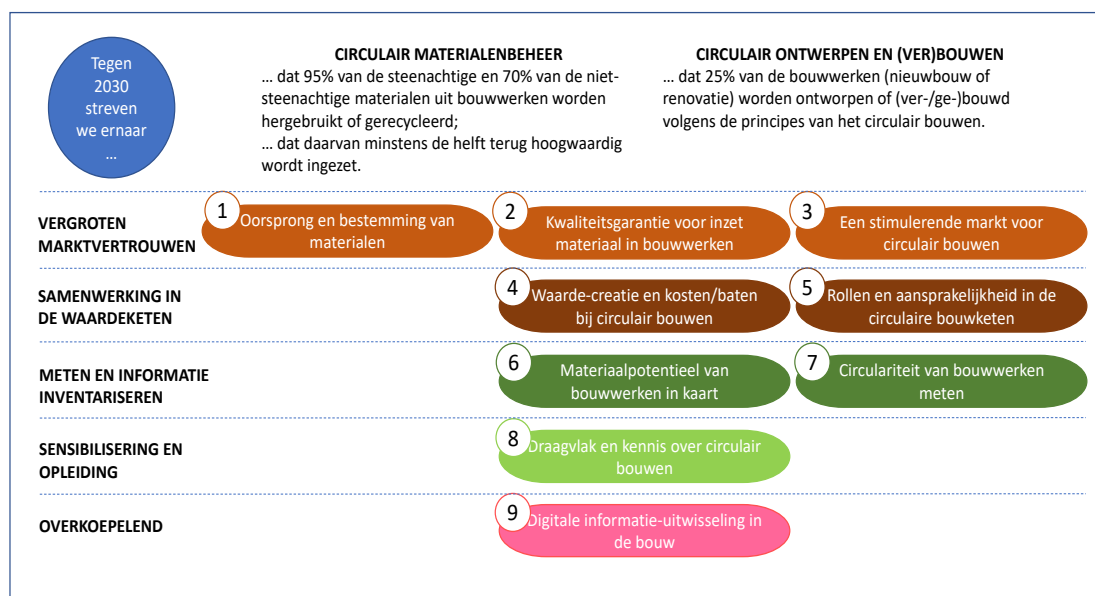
Tegen 2030 streven we ernaar …

CIRCULAIR MATERIALENBEHEER
… dat 95% van de steenachtige en 70% van de niet-steenachtige materialen uit bouwwerken worden hergebruikt of gerecycleerd;
… dat daarvan minstens de helft terug hoogwaardig wordt ingezet.

CIRCULAIR ONTWERPEN EN (VER)BOUWEN
… dat 25% van de bouwwerken (nieuwbouw of renovatie) worden ontworpen of (ver-/ge-)bouwd volgens de principes van het circulair bouwen.

VERGROTEN MARKTVERTROUWEN

1 Oorsprong en bestemming van materialen

2 Kwaliteitsgarantie voor inzet materiaal in bouwwerken

3 Een stimulerende markt voor circulair bouwen

SAMENWERKING IN DE WAARDEKETEN

4 Waarde-creatie en kosten/baten bij circulair bouwen

5 Rollen en aansprakelijkheid in de circulaire bouwketen

METEN EN INFORMATIE INVENTARISEREN

6 Materiaalpotentieel van bouwwerken in kaart

7 Circulariteit van bouwwerken meten

SENSIBILISERING EN OPLEIDING

8 Draagvlak en kennis over circulair bouwen

OVERKOEPELEND

9 Digitale informatie-uitwisseling in de bouw